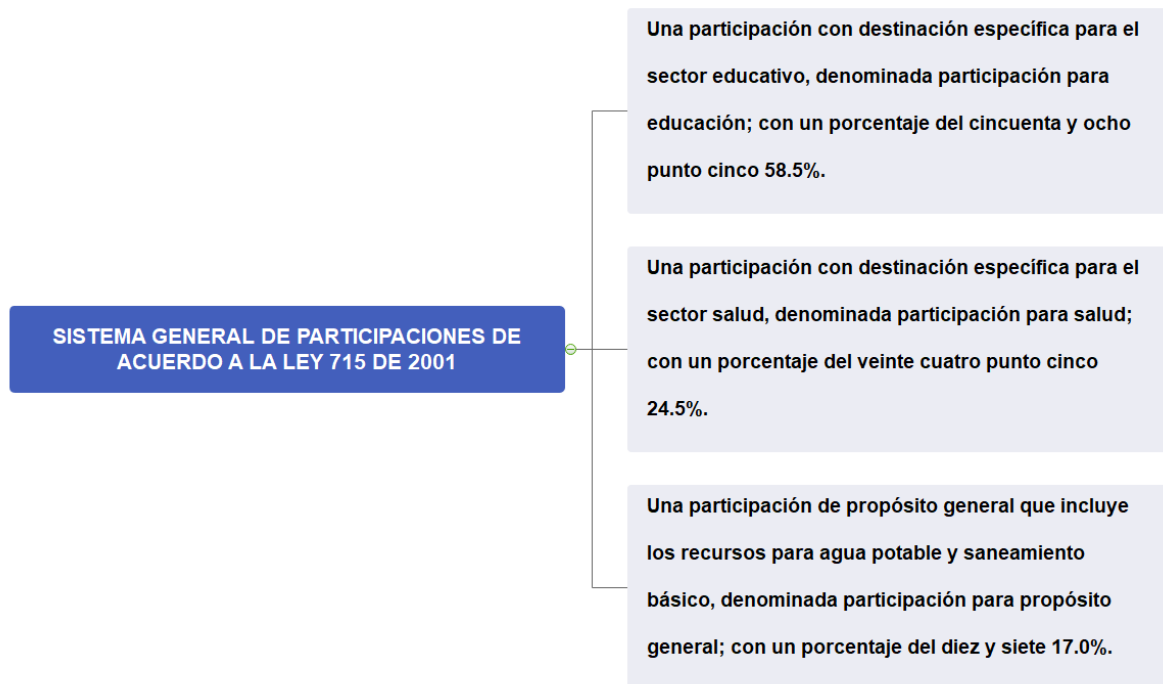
SISTEMA GENERAL DE PARTICIPACIONES DE ACUERDO A LA LEY 715 DE 2001

Una participación con destinación específica para el sector educativo, denominada participación para educación; con un porcentaje del cincuenta y ocho punto cinco 58.5%.

Una participación con destinación específica para el sector salud, denominada participación para salud; con un porcentaje del veinte cuatro punto cinco 24.5%.

Una participación de propósito general que incluye los recursos para agua potable y saneamiento básico, denominada participación para propósito general; con un porcentaje del diez y siete 17.0%.